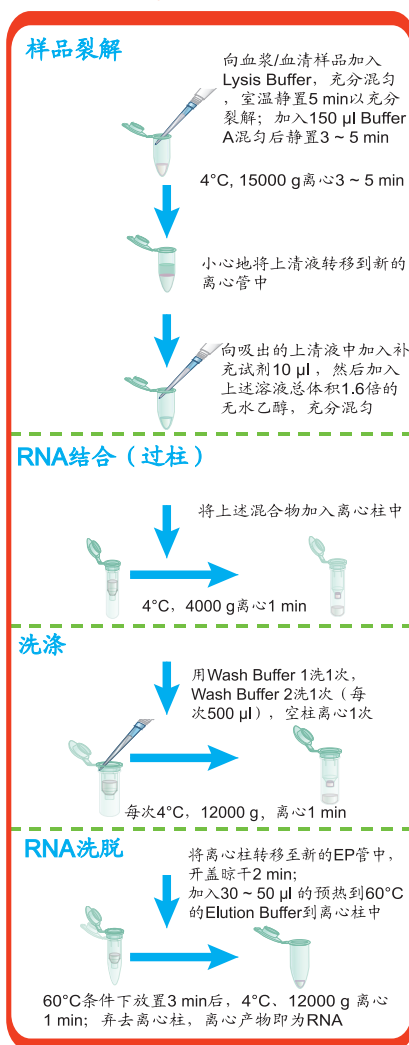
样品裂解

向血浆/血清样品加入Lysis Buffer，充分混匀，室温静置5 min以充分裂解；加入150 μl Buffer A混匀后静置3 ~ 5 min

4°C, 15000 g离心3 ~ 5 min

小心地将上清液转移到新的离心管中

向吸出的上清液中加入补充试剂10 μl，然后加入上述溶液总体积1.6倍的无水乙醇，充分混匀

RNA结合（过柱）

将上述混合物加入离心柱中

4°C，4000 g离心1 min

洗涤

用Wash Buffer 1洗1次，Wash Buffer 2洗1次（每次500 μl），空柱离心1次

每次4°C，12000 g，离心1 min

RNA洗脱

将离心柱转移至新的EP管中，开盖晾干2 min；加入30 ~ 50 μl 的预热到60°C的Elution Buffer到离心柱中

60°C条件下放置3 min后，4°C、12000 g 离心1 min；弃去离心柱，离心产物即为RNA